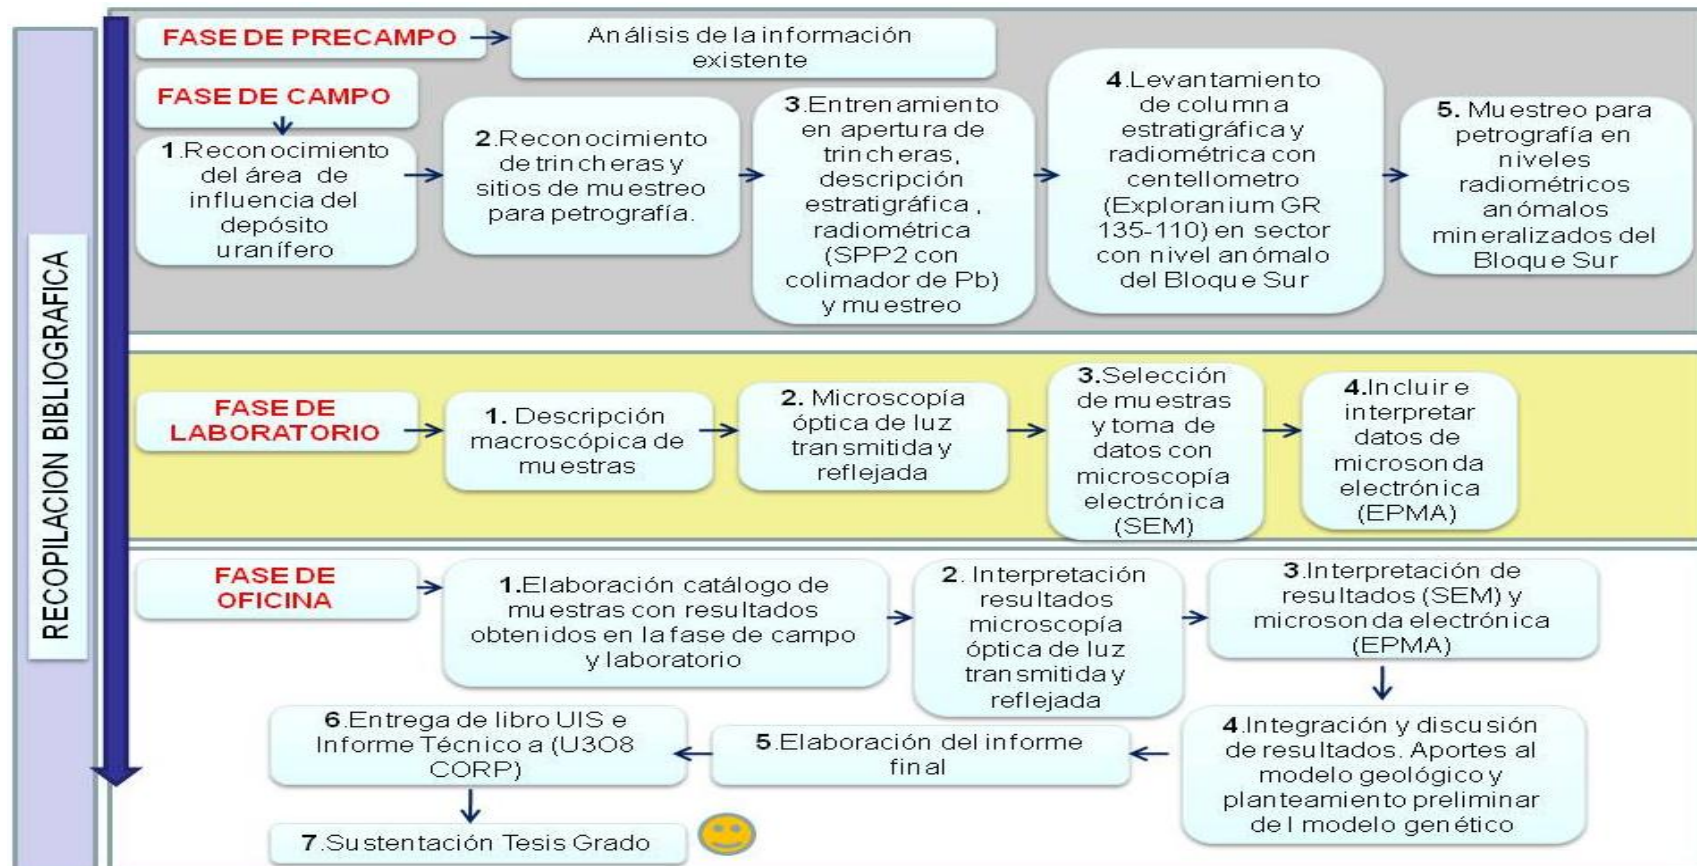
RECOPILACION BIBLIOGRAFICA

FASE DE PRECAMPO

Análisis de la información existente

FASE DE CAMPO

1.Reconocimiento del área de influencia del depósito uranífero

2.Reconocimiento de trincheras y sitios de muestreo para petrografía.

3.Entrenamiento en apertura de trincheras, descripción estratigráfica, radiométrica (SPP2 con colimador de Pb) y muestreo

4.Levantamiento de columna estratigráfica y radiométrica con centellometro (Exploranium GR 135-110) en sector con nivel anómalo del Bloque Sur

5. Muestreo para petrografía en niveles radiométricos anómalos mineralizados del Bloque Sur

FASE DE LABORATORIO

1. Descripción macroscópica de muestras

2. Microscopía óptica de luz transmitida y reflejada

3.Selección de muestras y toma de datos con microscopía electrónica (SEM)

4.Incluir e interpretar datos de microsonda electrónica (EPMA)

FASE DE OFICINA

1.Elaboración catálogo de muestras con resultados obtenidos en la fase de campo y laboratorio

2. Interpretación resultados microscopía óptica de luz transmitida y reflejada

3.Interpretación de resultados (SEM) y microsonda electrónica (EPMA)

4.Integración y discusión de resultados. Aportes al modelo geológico y planteamiento preliminar del modelo genético

5.Elaboración del informe final

6.Entrega de libro UIS e Informe Técnico a (U3O8 CORP)

7.Sustentación Tesis Grado